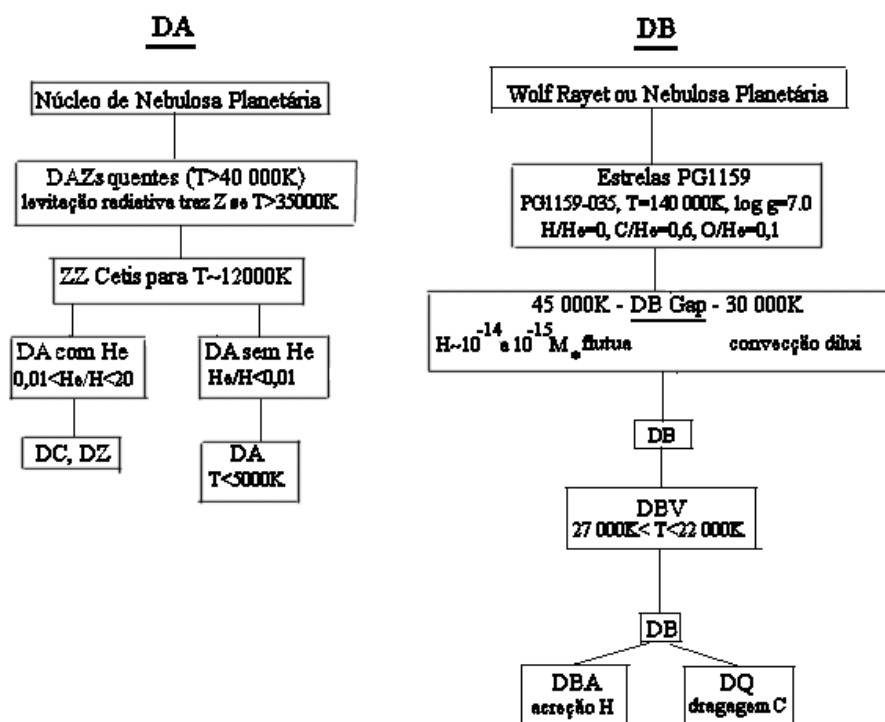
DA

Núcleo de Nebulosa Planetária

DAZs quentes (T>40 000K)
levitação radiativa traz Z se T>35000K

ZZ Cetis para T~12000K

DA com He
0,01<He/H<20

DA sem He
He/H<0,01

DC, DZ

DA
T<5000K

DB

Wolf Rayet ou Nebulosa Planetária

Estrelas PG1159
PG1159-035, T=140 000K, log g=7.0
H/He=0, C/He=0,6, O/He=0,1

45 000K - DB Gap - 30 000K
H~$10^{-14}$ a $10^{-15}$ $M_*$ flutua convecção dilui

DB

DBV
27 000K< T<22 000K

DB

DBA
acreção H

DQ
dragagem C